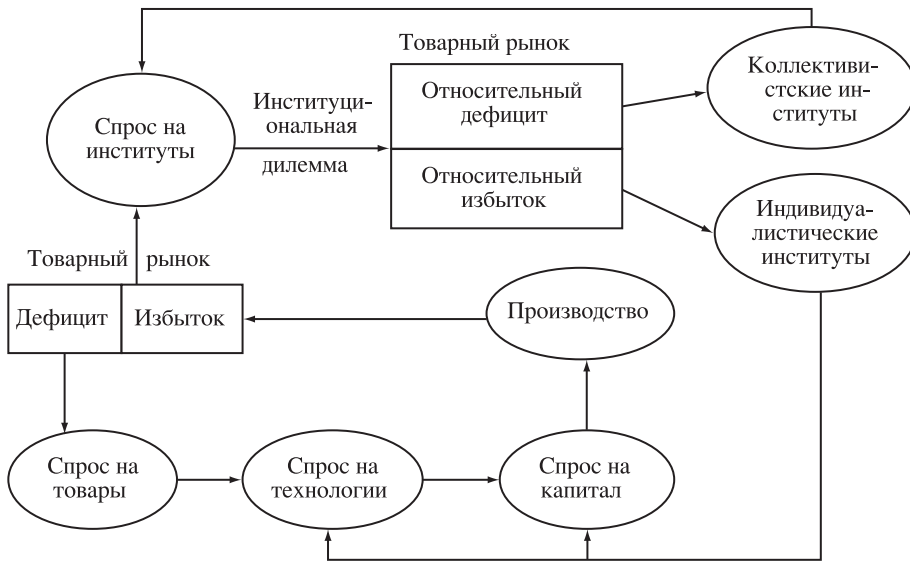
Товарный рынок

Спрос на институты

Институциональная дилемма

Относительный дефицит

Относительный избыток

Коллективистские институты

Индивидуалистические институты

Товарный рынок

Дефицит

Избыток

Производство

Спрос на товары

Спрос на технологии

Спрос на капитал